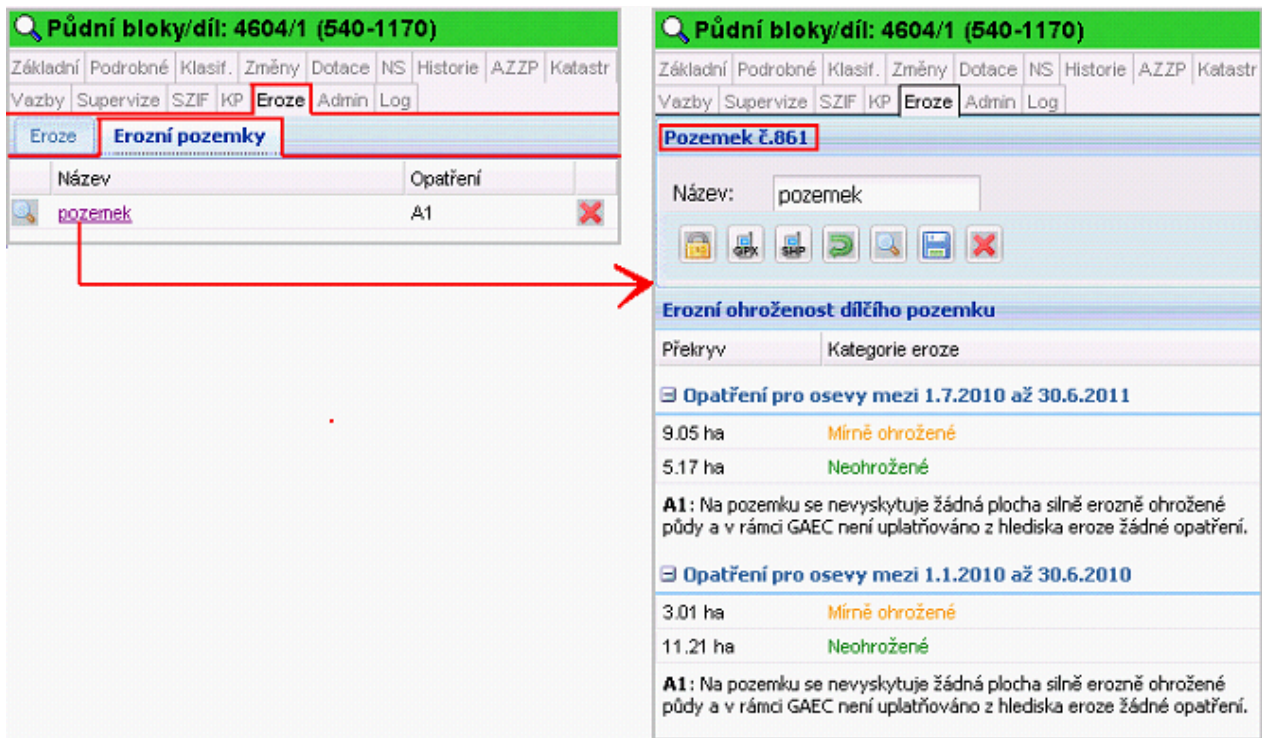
Půdní bloky/díl: 4604/1 (540-1170)

Základní Podrobné Klasif. Změny Dotace NS Historie AZZP Katastr Vazby Supervize SZIF KP Eroze Admin Log

Eroze Erozní pozemky

| Název | Opatření |
|---|---|
| pozemek | A1 |

Půdní bloky/díl: 4604/1 (540-1170)

Základní Podrobné Klasif. Změny Dotace NS Historie AZZP Katastr Vazby Supervize SZIF KP Eroze Admin Log

Pozemek č.861

Název: pozemek

GPX SHP

Erozní ohroženost dílčího pozemku

| Překryv | Kategorie eroze |
|---|---|

⊟ Opatření pro osevy mezi 1.7.2010 až 30.6.2011

| 9.05 ha | Mírně ohrožené |
|---|---|
| 5.17 ha | Neohrožené |

A1: Na pozemku se nevyskytuje žádná plocha silně erozně ohrožené půdy a v rámci GAEC není uplatňováno z hlediska eroze žádné opatření.

⊟ Opatření pro osevy mezi 1.1.2010 až 30.6.2010

| 3.01 ha | Mírně ohrožené |
|---|---|
| 11.21 ha | Neohrožené |

A1: Na pozemku se nevyskytuje žádná plocha silně erozně ohrožené půdy a v rámci GAEC není uplatňováno z hlediska eroze žádné opatření.